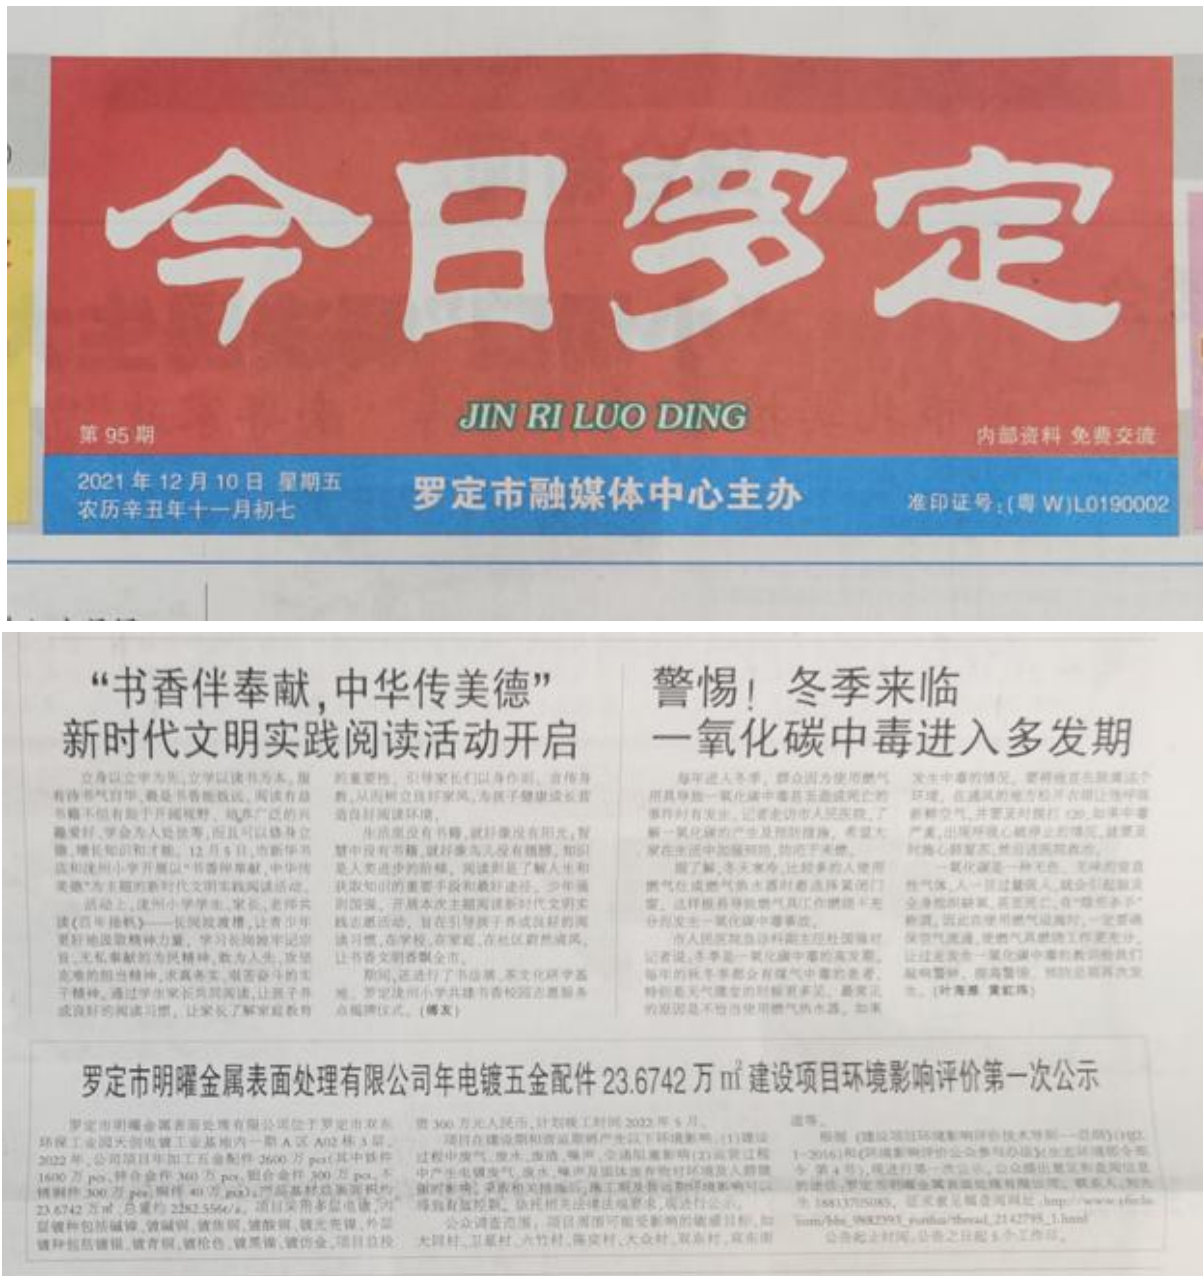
今日罗定

JIN RI LUO DING

第 95 期

内部资料 免费交流

2021 年 12 月 10 日 星期五
农历辛丑年十一月初七

罗定市融媒体中心主办

准印证号:(粤 W)L0190002

“书香伴奉献，中华传美德”
新时代文明实践阅读活动开启

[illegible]

警惕！冬季来临
一氧化碳中毒进入多发期

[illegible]

罗定市明曜金属表面处理有限公司年电镀五金配件 23.6742 万 $m^2$ 建设项目环境影响评价第一次公示

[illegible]